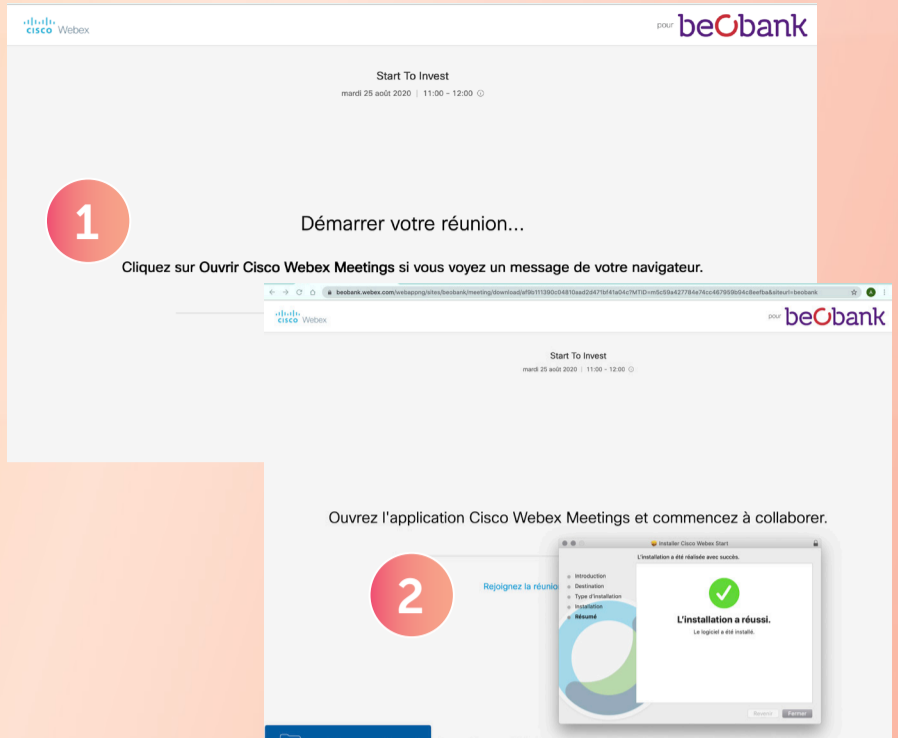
cisco Webex

pour beobank

Start To Invest

mardi 25 août 2020 | 11:00 - 12:00

1

Démarrer votre réunion...

Cliquez sur Ouvrir Cisco Webex Meetings si vous voyez un message de votre navigateur.

beobank.webex.com/webappng/sites/beobank/meeting/download/af9b111390c04810aad2d471bf41a04c?MTID=m5c59a427784e74cc467959b94c8eefba&siteurl=beobank

cisco Webex

pour beobank

Start To Invest

mardi 25 août 2020 | 11:00 - 12:00

Ouvrez l'application Cisco Webex Meetings et commencez à collaborer.

2

Rejoignez la réunion

Installer Cisco Webex Start

L'installation a été réalisée avec succès.

Introduction
Destination
Type d'installation
Installation
Résumé

L'installation a réussi.

Le logiciel a été installé.

Revenir
Fermer